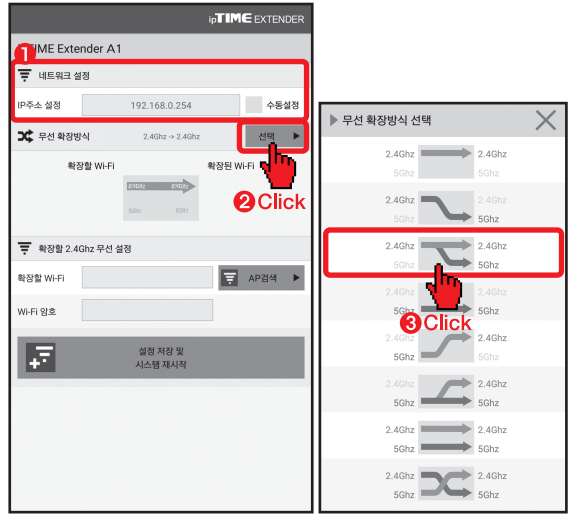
ipTIME EXTENDER

1

TIME Extender A1

네트워크 설정

IP주소 설정 192.168.0.254 수동설정

무선 확장방식 2.4Ghz -> 2.4Ghz 선택 ▶

확장할 Wi-Fi 확장된 Wi-Fi

2.4GHz 2.4GHz
5GHz 5GHz

2 Click

확장할 2.4Ghz 무선 설정

확장할 Wi-Fi AP검색 ▶

Wi-Fi 암호

설정 저장 및 시스템 재시작

▶ 무선 확장방식 선택

2.4Ghz 2.4Ghz
5Ghz 5Ghz

2.4Ghz 2.4Ghz
5Ghz 5Ghz

2.4Ghz 2.4Ghz
5Ghz 5Ghz

2.4Ghz 2.4Ghz
5Ghz 5Ghz

3 Click

2.4Ghz 2.4Ghz
5Ghz 5Ghz

2.4Ghz 2.4Ghz
5Ghz 5Ghz

2.4Ghz 2.4Ghz
5Ghz 5Ghz

2.4Ghz 2.4Ghz
5Ghz 5Ghz